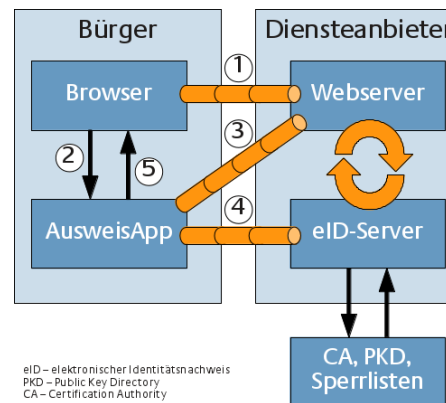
Bürger

Diensteanbieter

Browser

Webserver

AusweisApp

eID-Server

CA, PKD, Sperrlisten

1

2

3

4

5

eID – elektronischer Identitätsnachweis
PKD – Public Key Directory
CA – Certification Authority